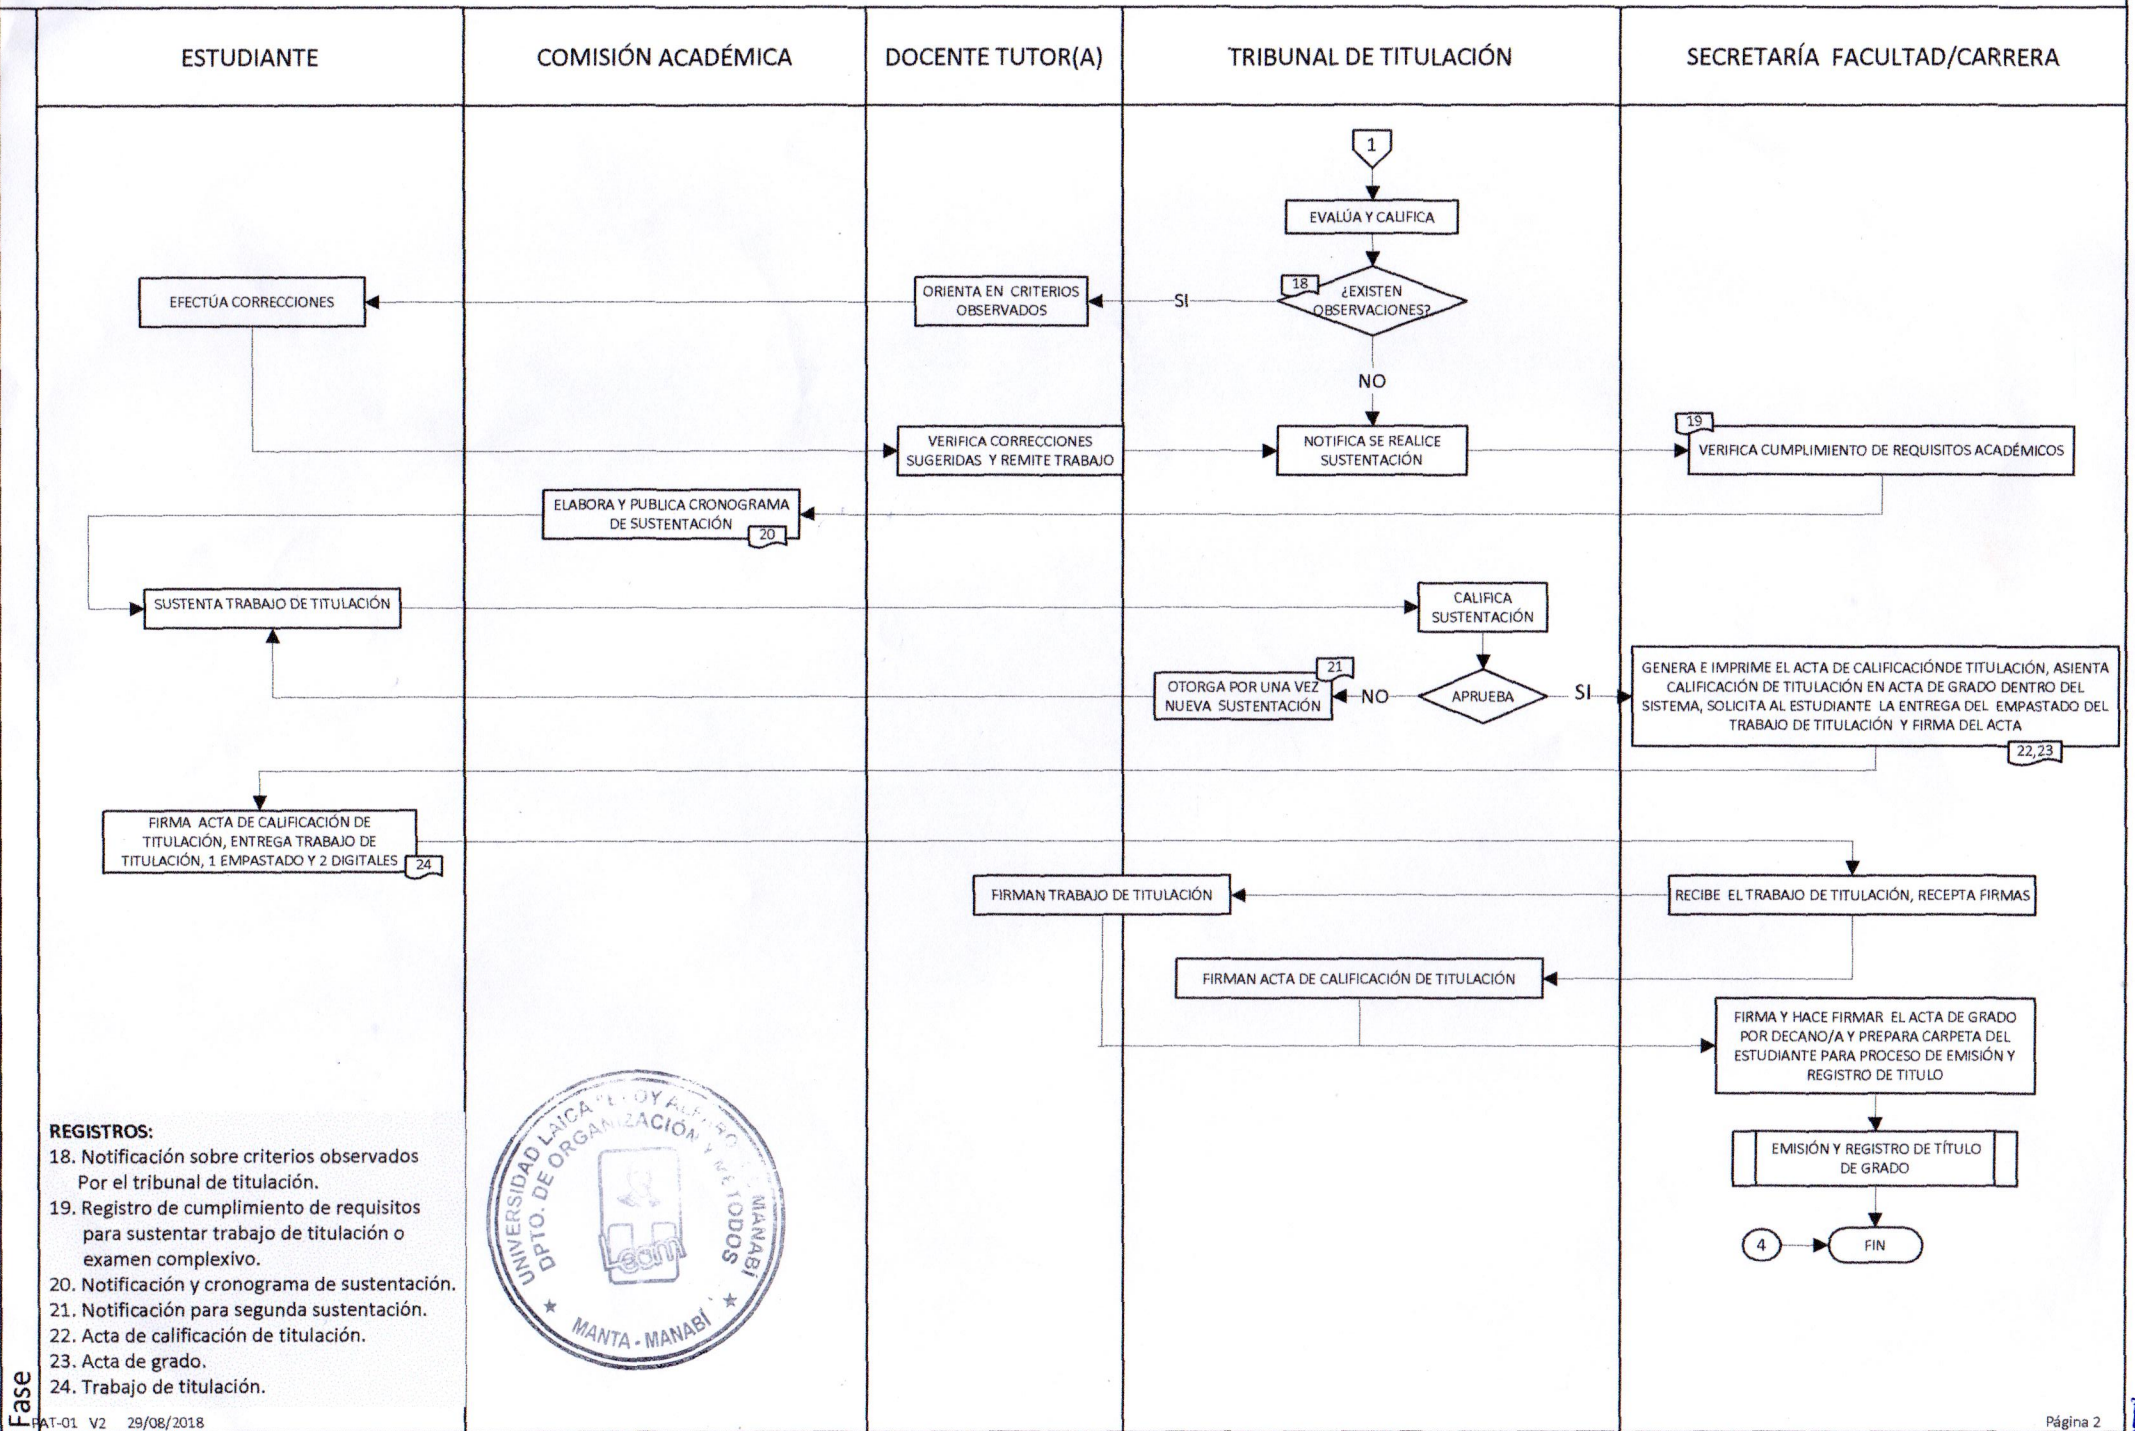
ESTUDIANTE

COMISIÓN ACADÉMICA

DOCENTE TUTOR(A)

TRIBUNAL DE TITULACIÓN

SECRETARÍA FACULTAD/CARRERA

1

EVALÚA Y CALIFICA

18 ¿EXISTEN OBSERVACIONES?

SI

ORIENTA EN CRITERIOS OBSERVADOS

EFECTÚA CORRECCIONES

NO

VERIFICA CORRECCIONES SUGERIDAS Y REMITE TRABAJO

NOTIFICA SE REALICE SUSTENTACIÓN

19 VERIFICA CUMPLIMIENTO DE REQUISITOS ACADÉMICOS

ELABORA Y PUBLICA CRONOGRAMA DE SUSTENTACIÓN 20

SUSTENTA TRABAJO DE TITULACIÓN

CALIFICA SUSTENTACIÓN

APRUEBA

NO

21 OTORGA POR UNA VEZ NUEVA SUSTENTACIÓN

SI

GENERA E IMPRIME EL ACTA DE CALIFICACIÓNDE TITULACIÓN, ASIENTA CALIFICACIÓN DE TITULACIÓN EN ACTA DE GRADO DENTRO DEL SISTEMA, SOLICITA AL ESTUDIANTE LA ENTREGA DEL EMPASTADO DEL TRABAJO DE TITULACIÓN Y FIRMA DEL ACTA 22,23

FIRMA ACTA DE CALIFICACIÓN DE TITULACIÓN, ENTREGA TRABAJO DE TITULACIÓN, 1 EMPASTADO Y 2 DIGITALES 24

FIRMAN TRABAJO DE TITULACIÓN

RECIBE EL TRABAJO DE TITULACIÓN, RECEPTA FIRMAS

FIRMAN ACTA DE CALIFICACIÓN DE TITULACIÓN

FIRMA Y HACE FIRMAR EL ACTA DE GRADO POR DECANO/A Y PREPARA CARPETA DEL ESTUDIANTE PARA PROCESO DE EMISIÓN Y REGISTRO DE TITULO

EMISIÓN Y REGISTRO DE TÍTULO DE GRADO

4

FIN

REGISTROS:
18. Notificación sobre criterios observados Por el tribunal de titulación.
19. Registro de cumplimiento de requisitos para sustentar trabajo de titulación o examen complexivo.
20. Notificación y cronograma de sustentación.
21. Notificación para segunda sustentación.
22. Acta de calificación de titulación.
23. Acta de grado.
24. Trabajo de titulación.

UNIVERSIDAD LAICA "ELOY ALFARO" DE MANABÍ DPTO. DE ORGANIZACIÓN Y MÉTODOS MANTA - MANABÍ

Fase

PAT-01 V2 29/08/2018

Página 2